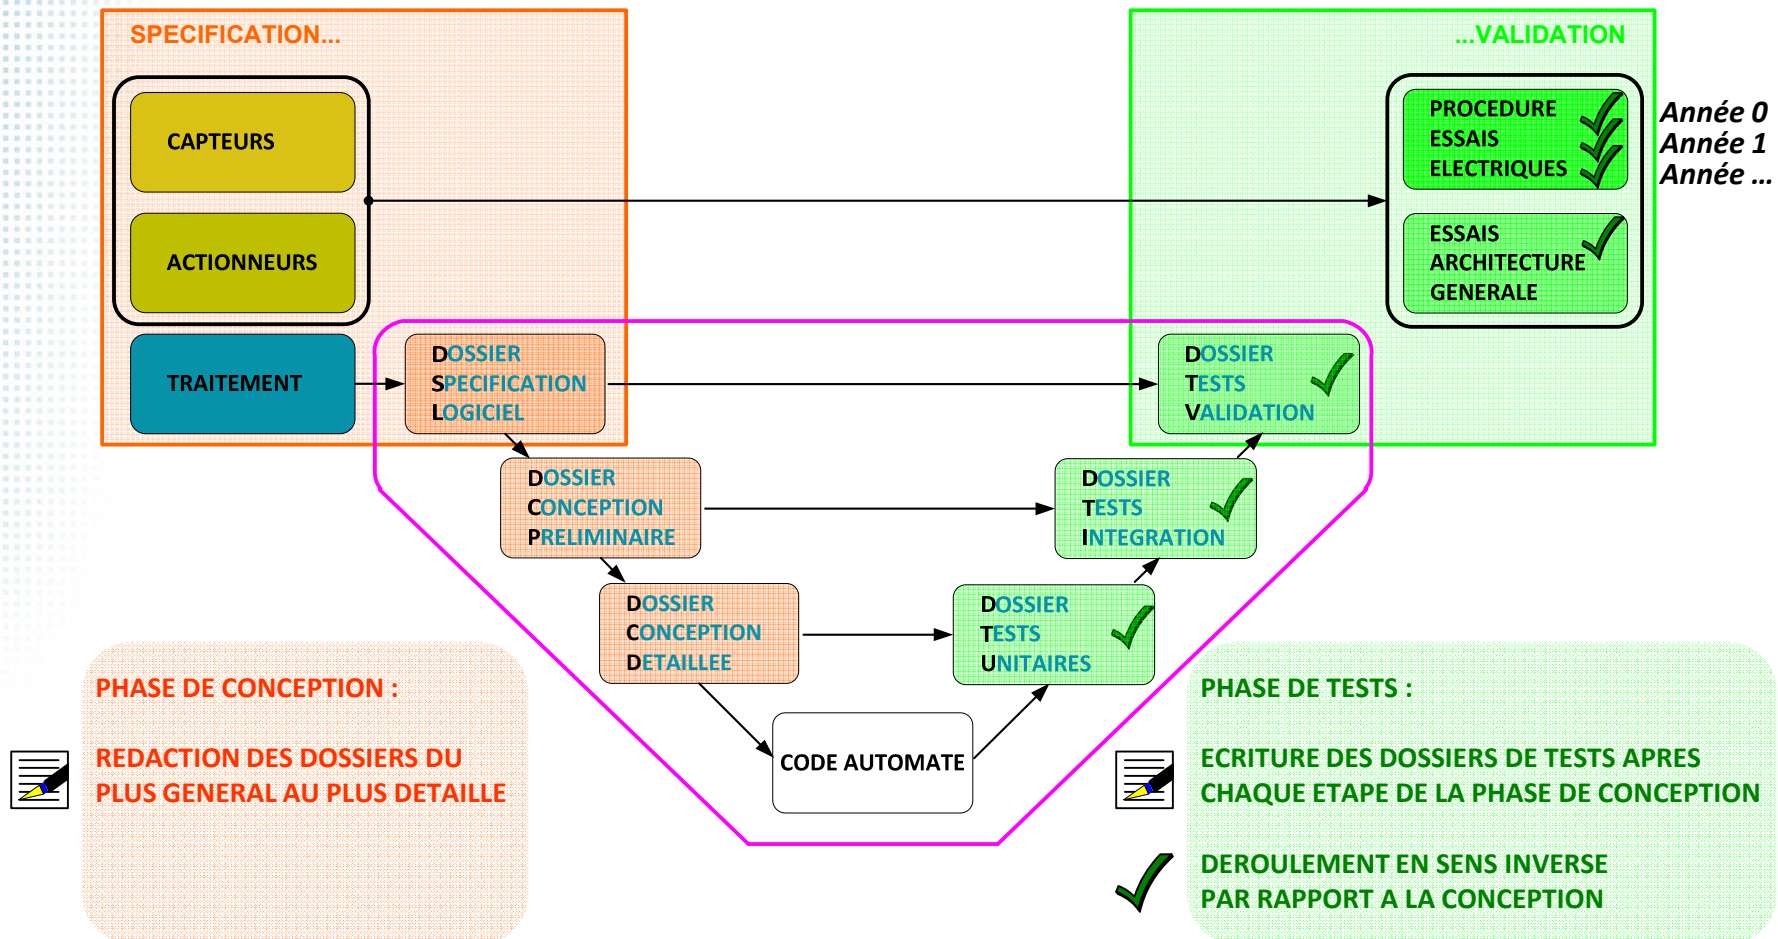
SPECIFICATION...

...VALIDATION

CAPTEURS

ACTIONNEURS

TRAITEMENT

PROCEDURE ESSAIS ELECTRIQUES

ESSAIS ARCHITECTURE GENERALE

Année 0
Année 1
Année ...

DOSSIER SPECIFICATION LOGICIEL

DOSSIER TESTS VALIDATION

DOSSIER CONCEPTION PRELIMINAIRE

DOSSIER TESTS INTEGRATION

DOSSIER CONCEPTION DETAILLEE

DOSSIER TESTS UNITAIRES

CODE AUTOMATE

PHASE DE CONCEPTION :

REDACTION DES DOSSIERS DU PLUS GENERAL AU PLUS DETAILLE

PHASE DE TESTS :

ECRITURE DES DOSSIERS DE TESTS APRES CHAQUE ETAPE DE LA PHASE DE CONCEPTION

DEROULEMENT EN SENS INVERSE PAR RAPPORT A LA CONCEPTION